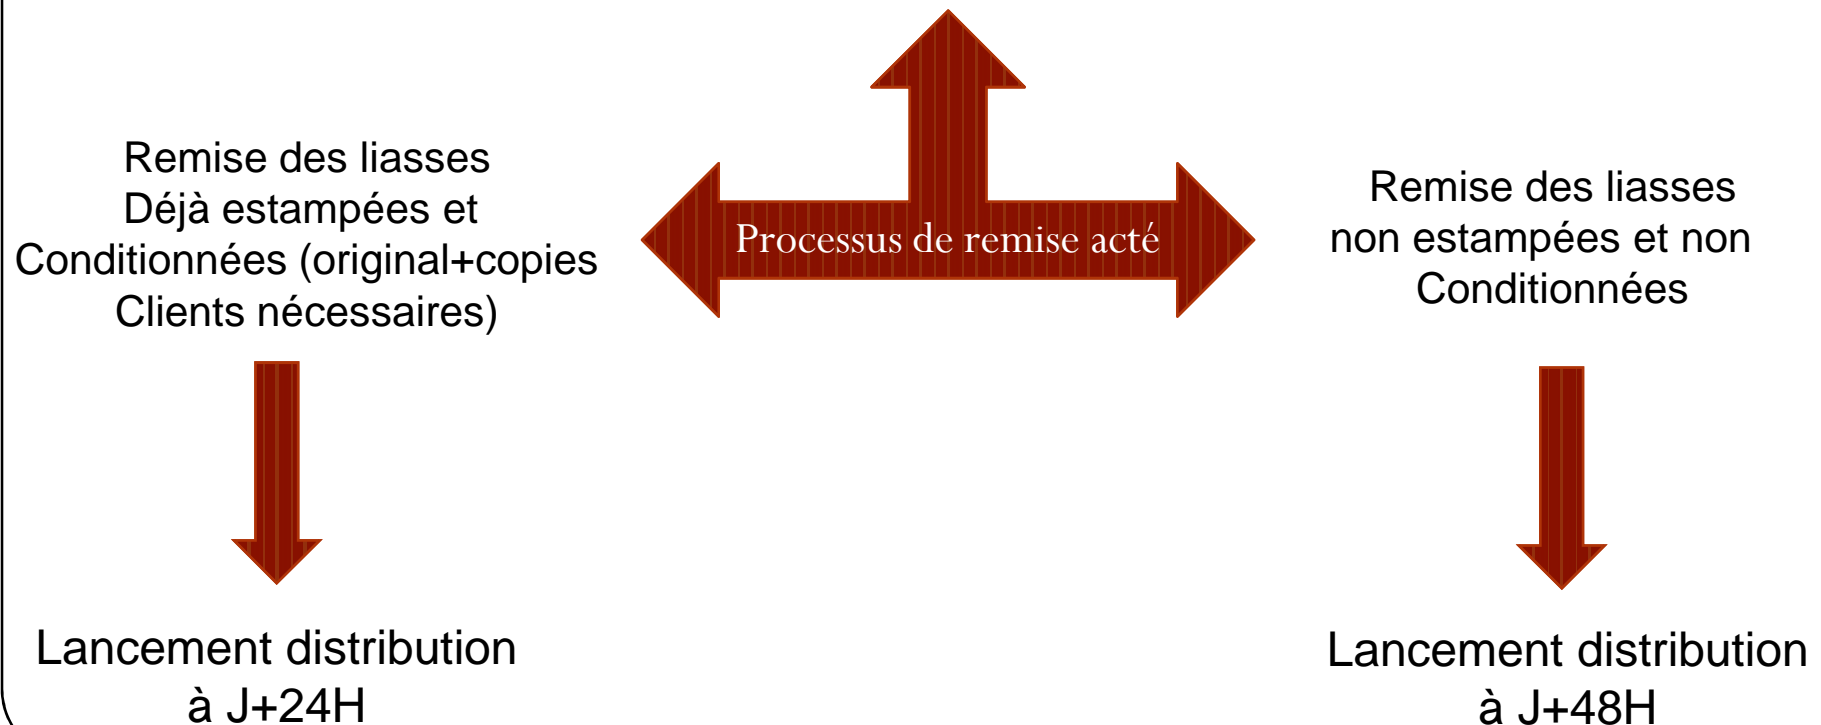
Remise des liasses
Déjà estampées et
Conditionnées (original+copies
Clients nécessaires)

Processus de remise acté

Remise des liasses
non estampées et non
Conditionnées

Lancement distribution
à J+24H

Lancement distribution
à J+48H